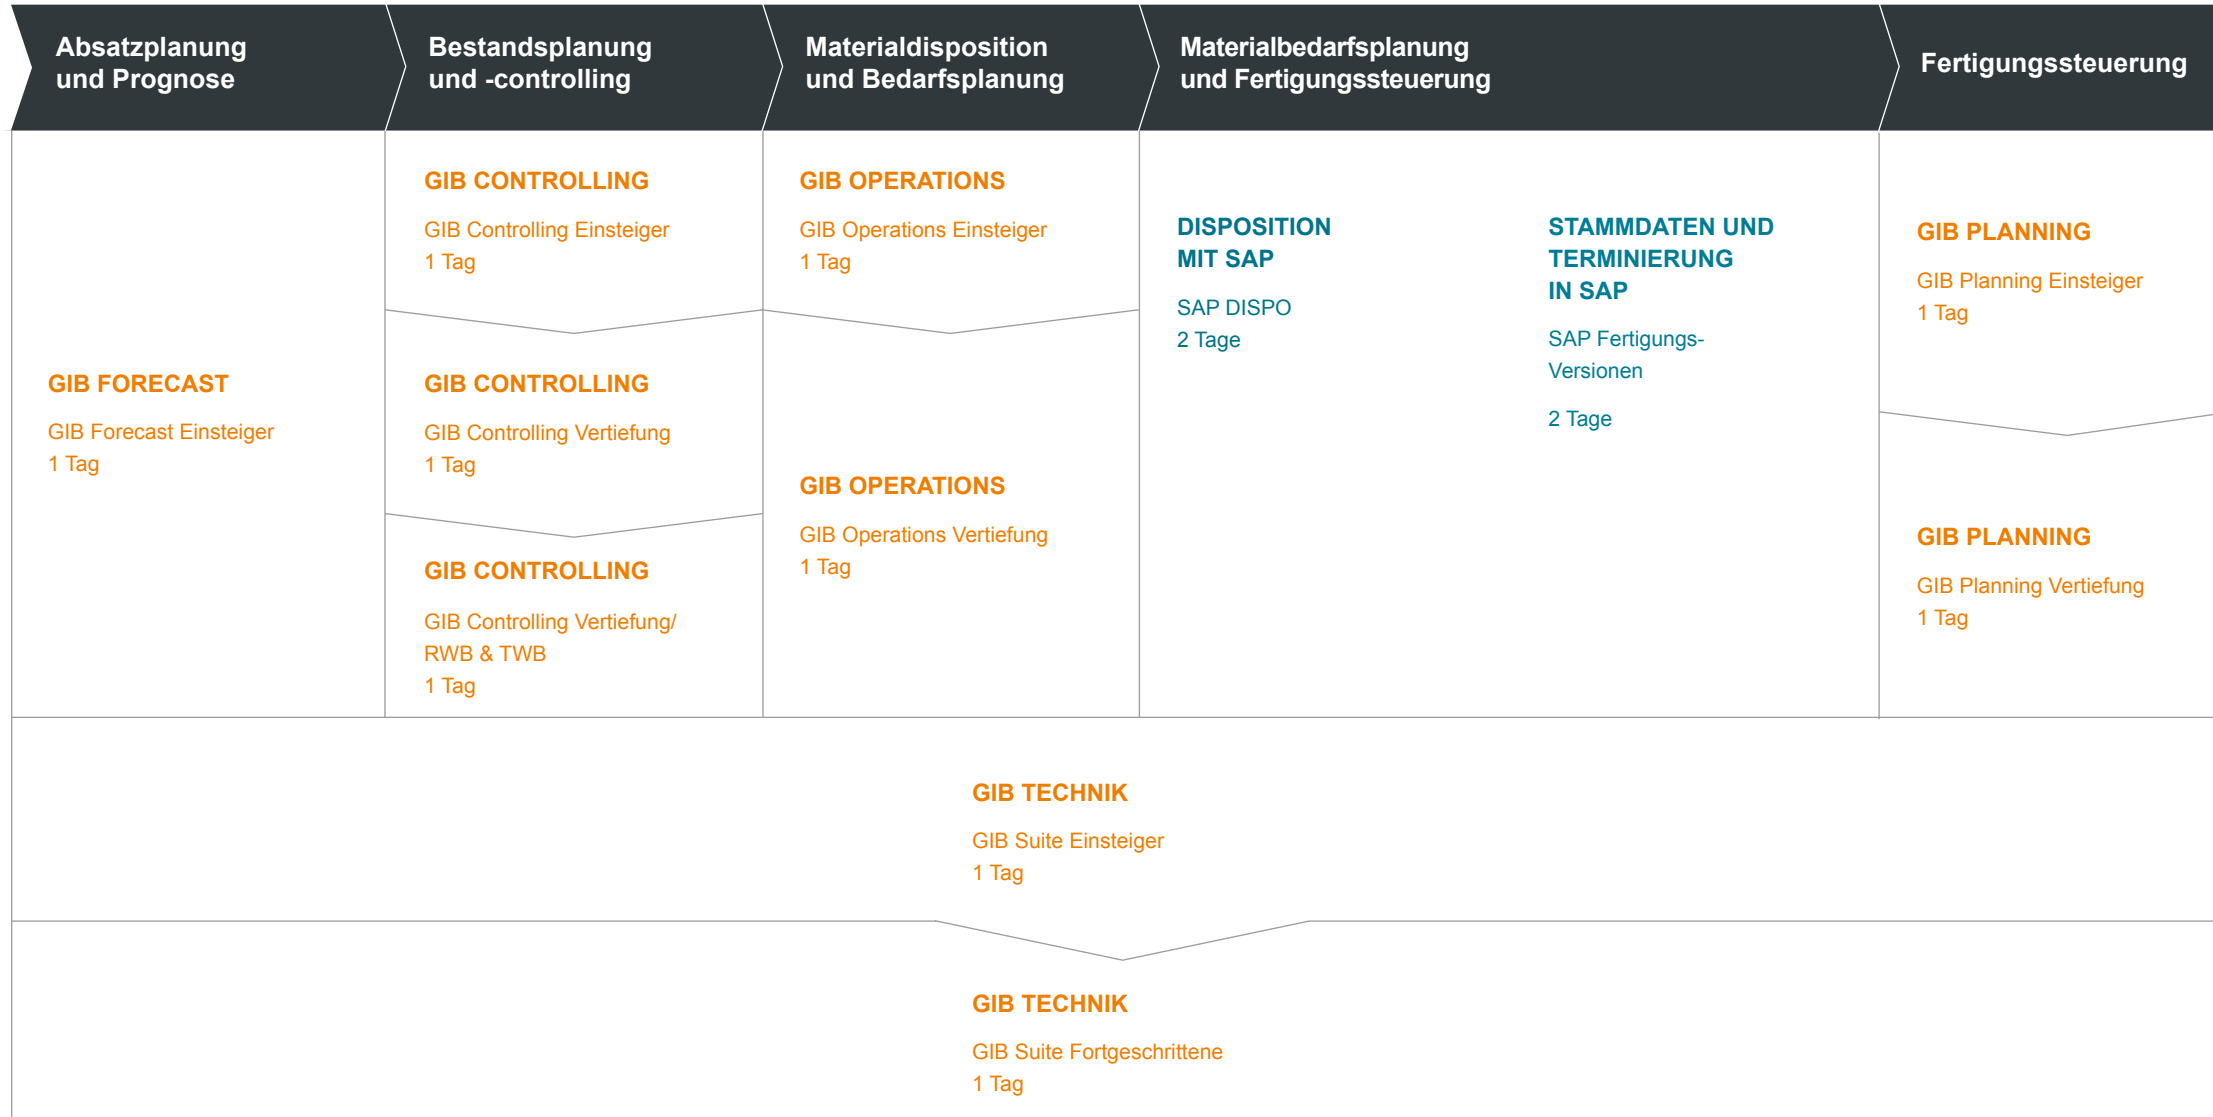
Absatzplanung und Prognose

Bestandsplanung und -controlling

Materialdisposition und Bedarfsplanung

Materialbedarfsplanung und Fertigungssteuerung

Fertigungssteuerung

GIB FORECAST

GIB Forecast Einsteiger
1 Tag

GIB CONTROLLING

GIB Controlling Einsteiger
1 Tag

GIB CONTROLLING

GIB Controlling Vertiefung
1 Tag

GIB CONTROLLING

GIB Controlling Vertiefung/ RWB & TWB
1 Tag

GIB OPERATIONS

GIB Operations Einsteiger
1 Tag

GIB OPERATIONS

GIB Operations Vertiefung
1 Tag

DISPOSITION MIT SAP

SAP DISPO
2 Tage

STAMMDATEN UND TERMINIERUNG IN SAP

SAP Fertigungs-Versionen

2 Tage

GIB PLANNING

GIB Planning Einsteiger
1 Tag

GIB PLANNING

GIB Planning Vertiefung
1 Tag

GIB TECHNIK

GIB Suite Einsteiger
1 Tag

GIB TECHNIK

GIB Suite Fortgeschrittene
1 Tag